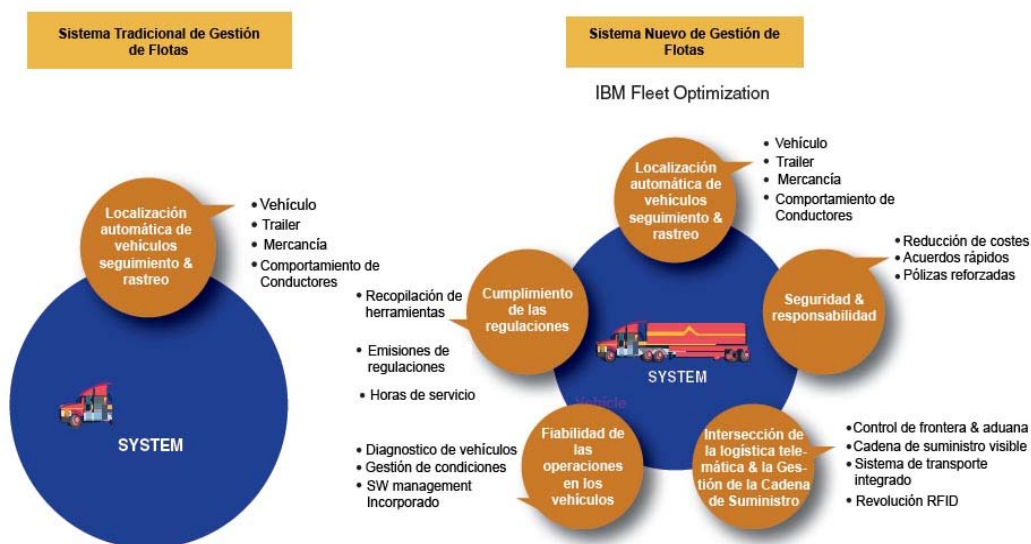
Sistema Tradicional de Gestión de Flotas

Localización automática de vehículos seguimiento & rastreo

• Vehículo
• Trailer
• Mercancía
• Comportamiento de Conductores

SYSTEM

Sistema Nuevo de Gestión de Flotas

IBM Fleet Optimization

Localización automática de vehículos seguimiento & rastreo

• Vehículo
• Trailer
• Mercancía
• Comportamiento de Conductores

• Reducción de costes
• Acuerdos rápidos
• Pólizas reforzadas

Seguridad & responsabilidad

Cumplimiento de las regulaciones

• Recopilación de herramientas
• Emisiones de regulaciones
• Horas de servicio

SYSTEM

Vehicle

Fiabilidad de las operaciones en los vehículos

• Diagnostico de vehículos
• Gestión de condiciones
• SW management Incorporado

Intersección de la logística telemática & la Gestión de la Cadena de Suministro

• Control de frontera & aduana
• Cadena de suministro visible
• Sistema de transporte integrado
• Revolución RFID